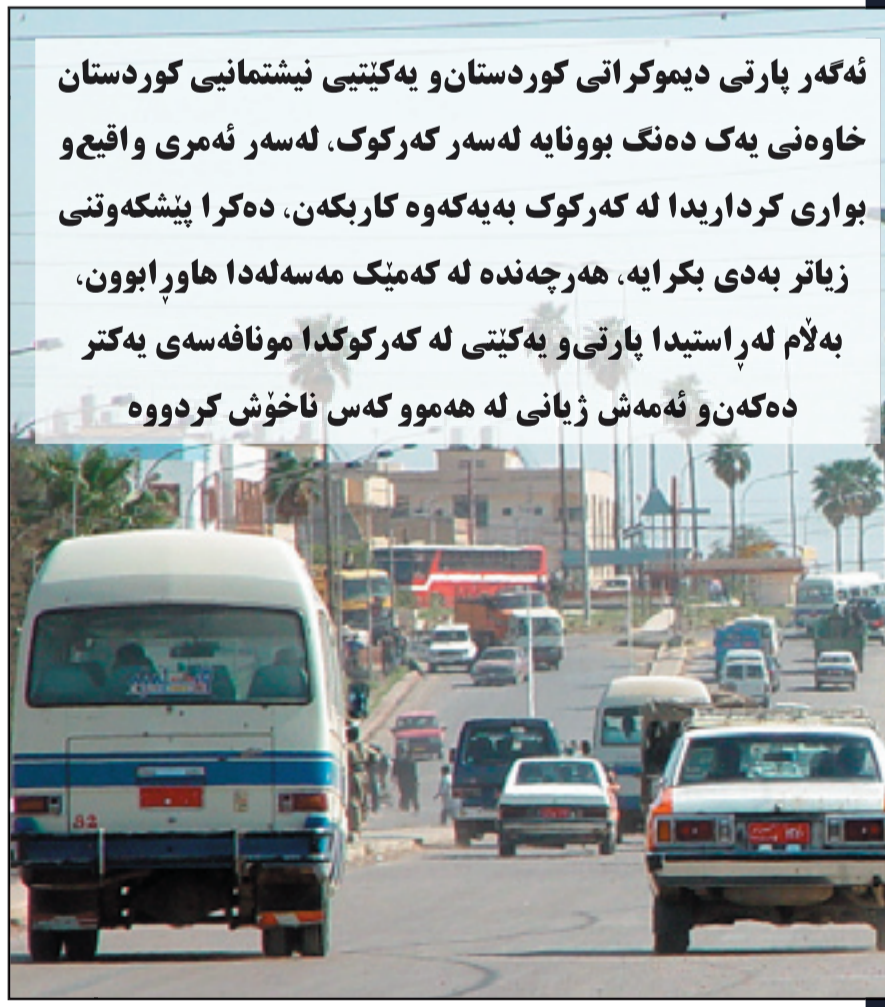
ئەگەر پارتی دیموکراتی کوردستانو یەکێتیی نیشتمانیی کوردستان خاوەنی یەک دەنگ بوونایە لەسەر کەرکوک، لەسەر ئەمری واقیعو بواری کرداریدا لە کەرکوک بەیەکەوە کاربکەن، دەکرا پێشکەوتنی زیاتر بەدی بکرایە، هەرچەندە لە کەمێک مەسەلەدا هاوڕابوون، بەڵام لەڕاستیدا پارتیو یەکێتی لە کەرکوکدا مونافەسەی یەکتر دەکەنو ئەمەش زیانی لە هەمووکەس ناخۆش کردووە